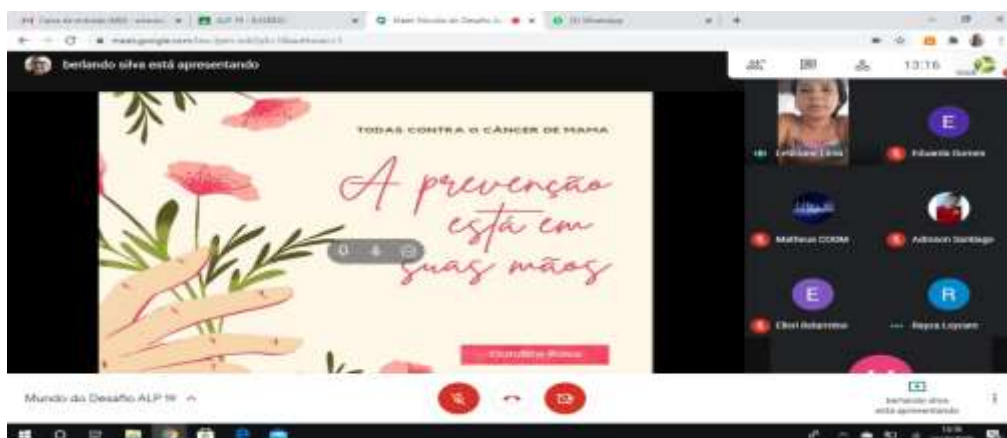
berlando silva está apresentando

13:16

TODAS CONTRA O CÂNCER DE MAMA

A prevenção está em suas mãos

Outubro Rosa

E

Eduarda Gomes

Matheus COOM

Adisson Santiago

E

Ebri Adarmna

R

Rayra Loyane

Mundo do Desafio ALP 19

berlando silva está apresentando